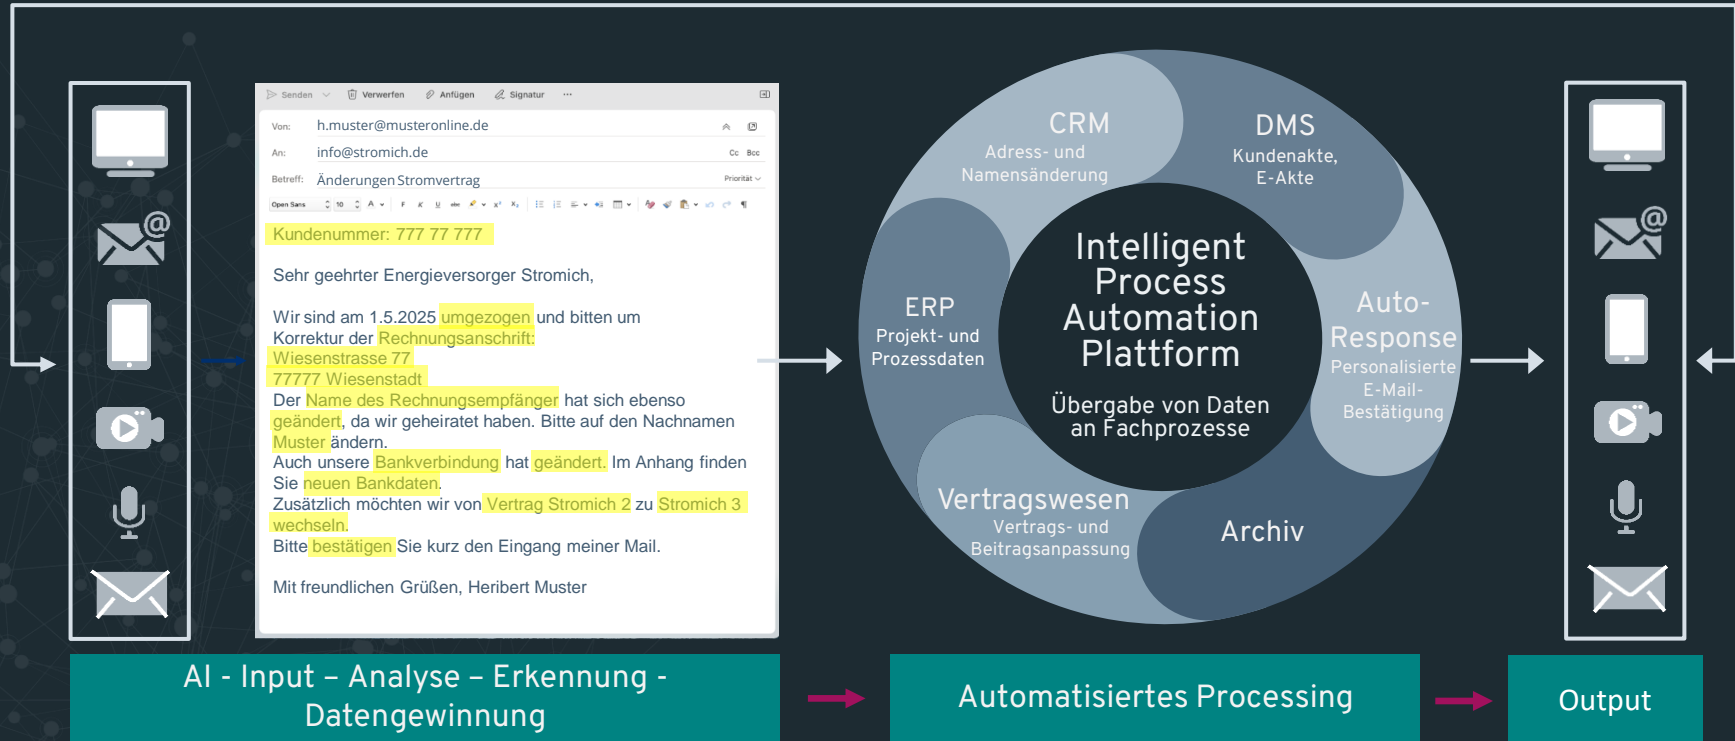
Senden Verwerfen Anfügen Signatur ···

Von: h.muster@musteronline.de

An: info@stromich.de Cc Bcc

Betreff: Änderungen Stromvertrag Priorität

Open Sans 10

Kundenummer: 777 77 777

Sehr geehrter Energieversorger Stromich,

Wir sind am 1.5.2025 umgezogen und bitten um Korrektur der Rechnungsanschrift:
Wiesenstrasse 77
77777 Wiesenstadt
Der Name des Rechnungsempfänger hat sich ebenso geändert, da wir geheiratet haben. Bitte auf den Nachnamen Muster ändern.
Auch unsere Bankverbindung hat geändert. Im Anhang finden Sie neuen Bankdaten.
Zusätzlich möchten wir von Vertrag Stromich 2 zu Stromich 3 wechseln.
Bitte bestätigen Sie kurz den Eingang meiner Mail.

Mit freundlichen Grüßen, Heribert Muster

CRM
Adress- und Namensänderung

DMS
Kundenakte, E-Akte

ERP
Projekt- und Prozessdaten

Intelligent Process Automation Plattform

Übergabe von Daten an Fachprozesse

Auto-Response
Personalisierte E-Mail-Bestätigung

Vertragswesen
Vertrags- und Beitragsanpassung

Archiv

AI - Input – Analyse – Erkennung - Datengewinnung

Automatisiertes Processing

Output